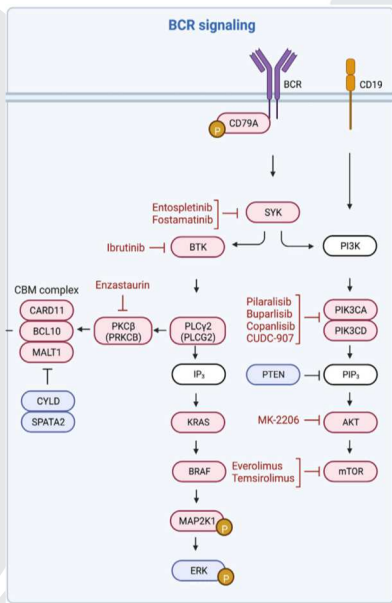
BCR signaling

BCR
CD19
CD79A
p
Entospletinib
Fostamatinib
SYK
Ibrutinib
BTK
PI3K
CBM complex
Enzastaurin
CARD11
BCL10
MALT1
PKCβ (PRKCB)
PLCγ2 (PLCG2)
Pilaralisib
Buparlisib
Copanlisib
CUDC-907
PIK3CA
PIK3CD
CYLD
SPATA2
$IP_3$
PTEN
$PIP_3$
KRAS
MK-2206
AKT
BRAF
Everolimus
Temsirolimus
mTOR
MAP2K1
p
ERK
p